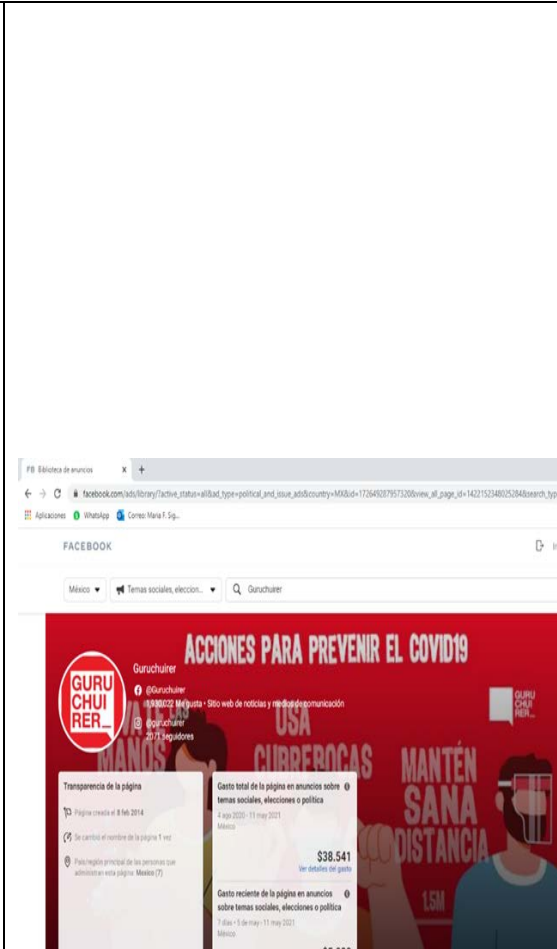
FB Biblioteca de anuncios × +

← → C facebook.com/ads/library/?active_status=all&ad_type=political_and_issue_ads&country=MX&id=172649287957320&view_all_page_id=142215234802528&search_typ

Aplicaciones WhatsApp Correo: Maria F. Sig...

FACEBOOK

México ▾ Temas sociales, eleccion... ▾ Guruchuirer

ACCIONES PARA PREVENIR EL COVID19

GURU CHUI RER_

Guruchuirer

@Guruchuirer

1.930.022 Me gusta · Sitio web de noticias y medios de comunicación

@guruchuirer

2071 seguidores

LAVA TUS MANOS

USA CUBREBOCAS

MANTÉN SANA DISTANCIA

1.5M

GURU CHUI RER_

Transparencia de la página

Página creada el 8 feb 2014

Se cambió el nombre de la página 1 vez

País/región principal de las personas que administran esta página: México (7)

Gasto total de la página en anuncios sobre temas sociales, elecciones o política

4 ago 2020 - 11 may 2021

México

$38.541

Ver detalles del gasto

Gasto reciente de la página en anuncios sobre temas sociales, elecciones o política

7 días • 5 de may - 11 may 2021

México